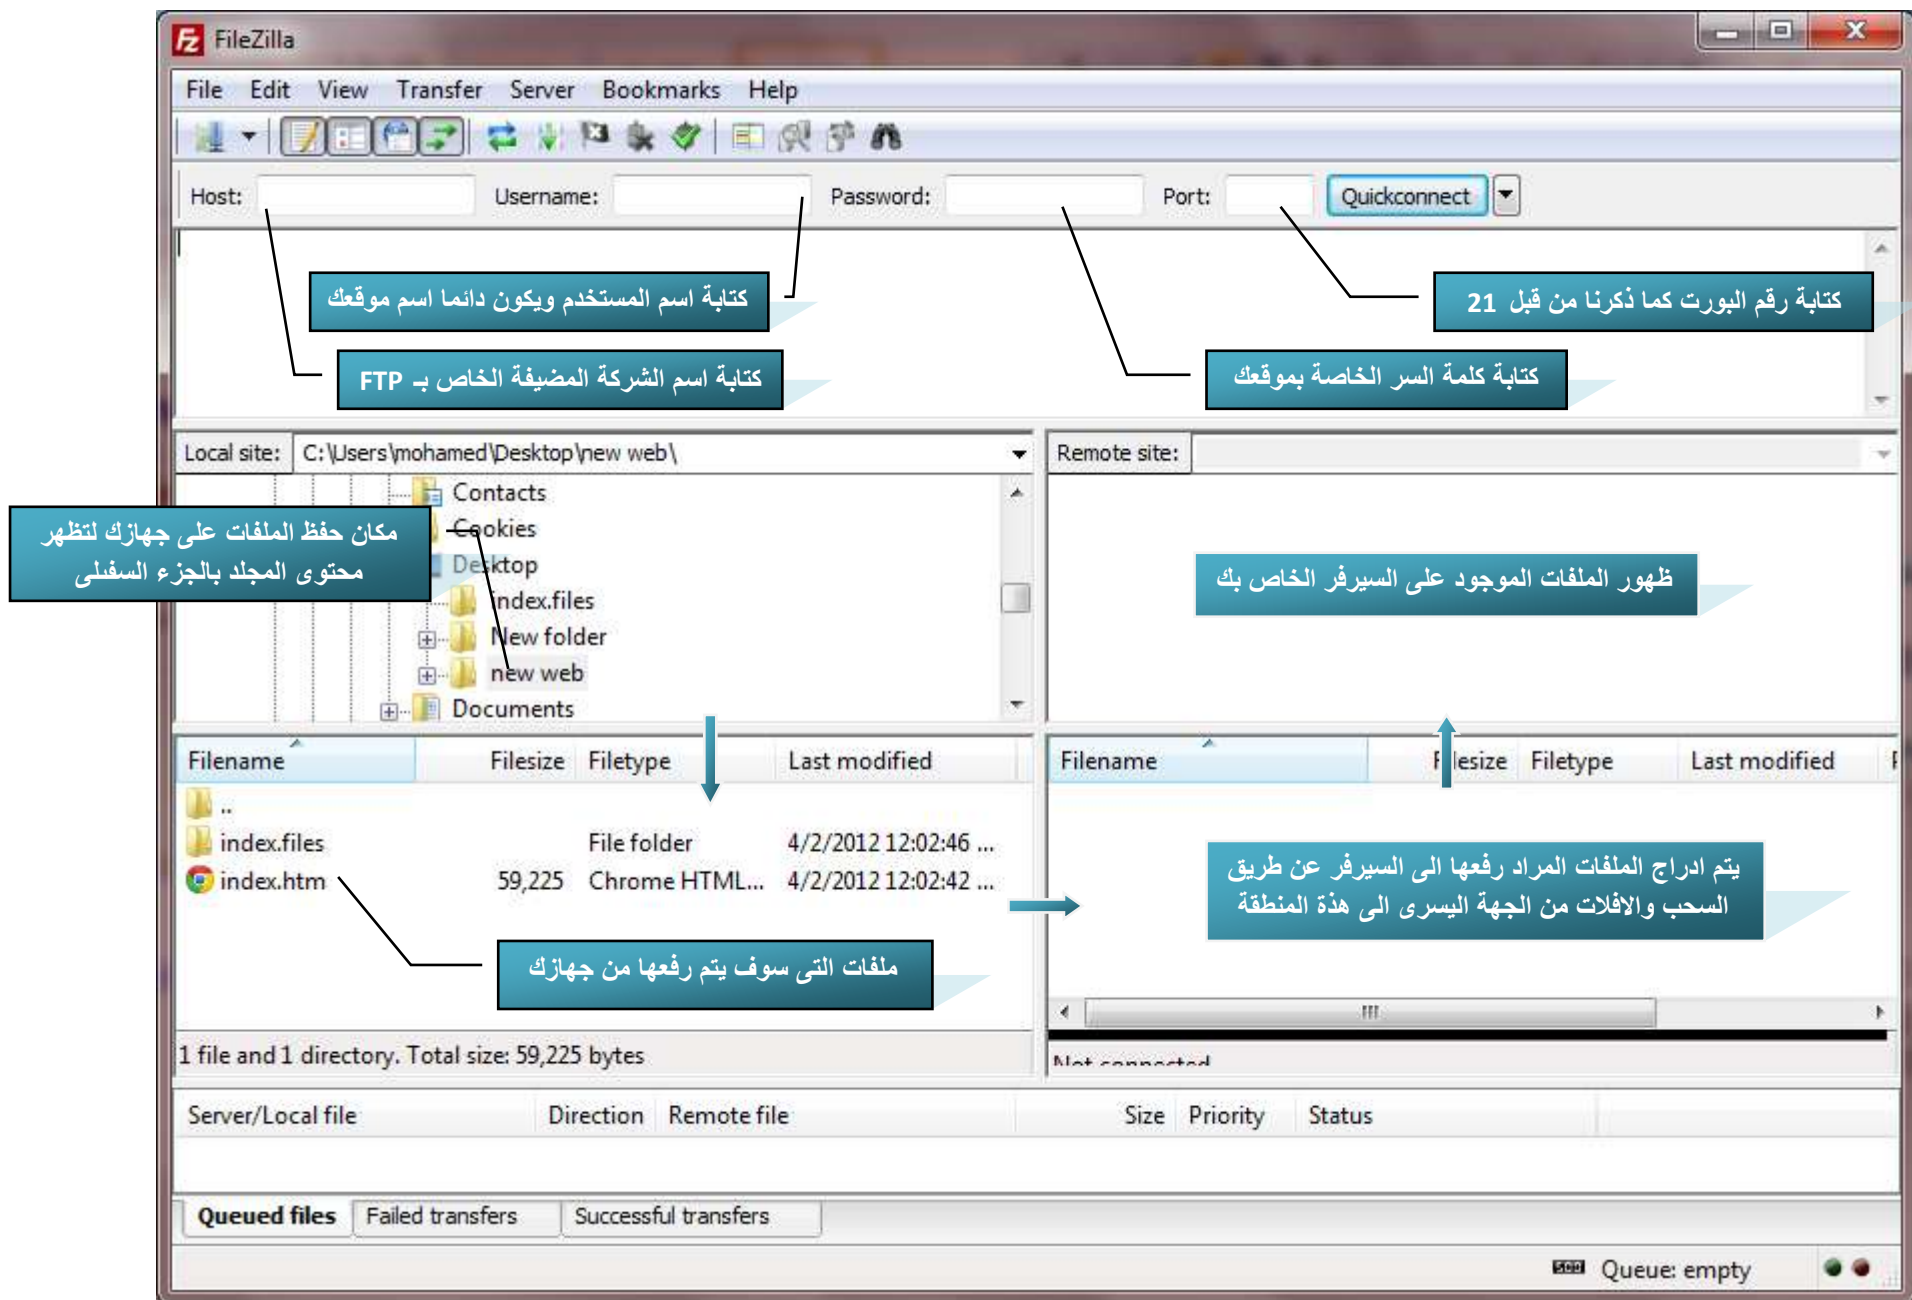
FileZilla

File Edit View Transfer Server Bookmarks Help

Host: Username: Password: Port: Quickconnect

كتابة اسم المستخدم ويكون دائما اسم موقعك

كتابة رقم البورت كما ذكرنا من قبل 21

كتابة اسم الشركة المضيفة الخاص بـ FTP

كتابة كلمة السر الخاصة بموقعك

Local site: C:\Users\mohamed\Desktop\new web\

Remote site:

مكان حفظ الملفات على جهازك لتظهر محتوى المجلد بالجزء السفلى

Contacts
Cookies
Desktop
index.files
New folder
new web
Documents

ظهور الملفات الموجود على السيرفر الخاص بك

| Filename | Filesize | Filetype | Last modified |
|---|---|---|---|
| .. | | | |
| index.files | | File folder | 4/2/2012 12:02:46 ... |
| index.htm | 59,225 | Chrome HTML... | 4/2/2012 12:02:42 ... |

| Filename | Filesize | Filetype | Last modified |
|---|---|---|---|

يتم ادراج الملفات المراد رفعها الى السيرفر عن طريق السحب والافلات من الجهة اليسرى الى هذة المنطقة

ملفات التى سوف يتم رفعها من جهازك

1 file and 1 directory. Total size: 59,225 bytes

Not connected

| Server/Local file | Direction | Remote file | Size | Priority | Status |
|---|---|---|---|---|---|

Queued files Failed transfers Successful transfers

Queue: empty